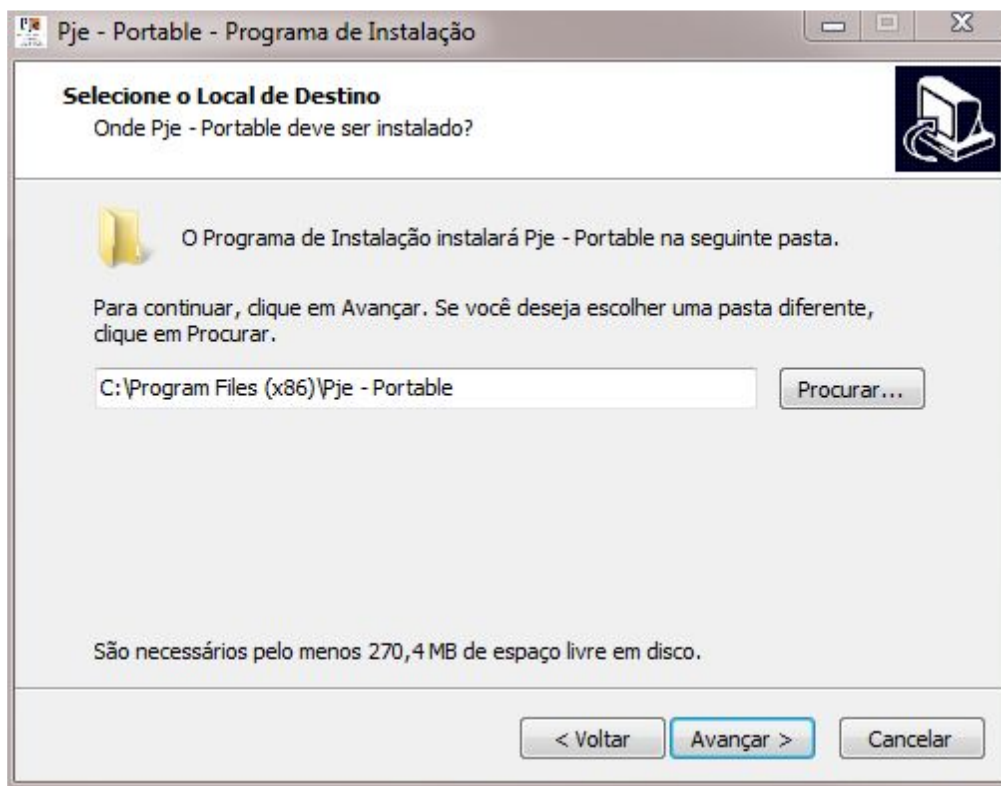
Pje - Portable - Programa de Instalação

Selecione o Local de Destino
Onde Pje - Portable deve ser instalado?

O Programa de Instalação instalará Pje - Portable na seguinte pasta.

Para continuar, clique em Avançar. Se você deseja escolher uma pasta diferente, clique em Procurar.

C:\Program Files (x86)\Pje - Portable

Procurar...

São necessários pelo menos 270,4 MB de espaço livre em disco.

< Voltar

Avançar >

Cancelar